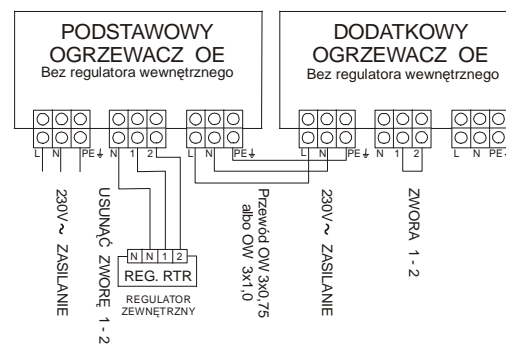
PODSTAWOWY OGRZEWACZ OE
Bez regulatora wewnętrznego

DODATKOWY OGRZEWACZ OE
Bez regulatora wewnętrznego

L N PE⏚ N 1 2 L N PE⏚

L N PE⏚ N 1 2 L N PE

230V ~ ZASILANIE

USUNĄĆ ZWORĘ 1 - 2

N N 1 2
REG. RTR
REGULATOR ZEWNĘTRZNY

Przewód OW 3x0,75 albo OW 3x1,0

230V ~ ZASILANIE

ZWORA 1 - 2